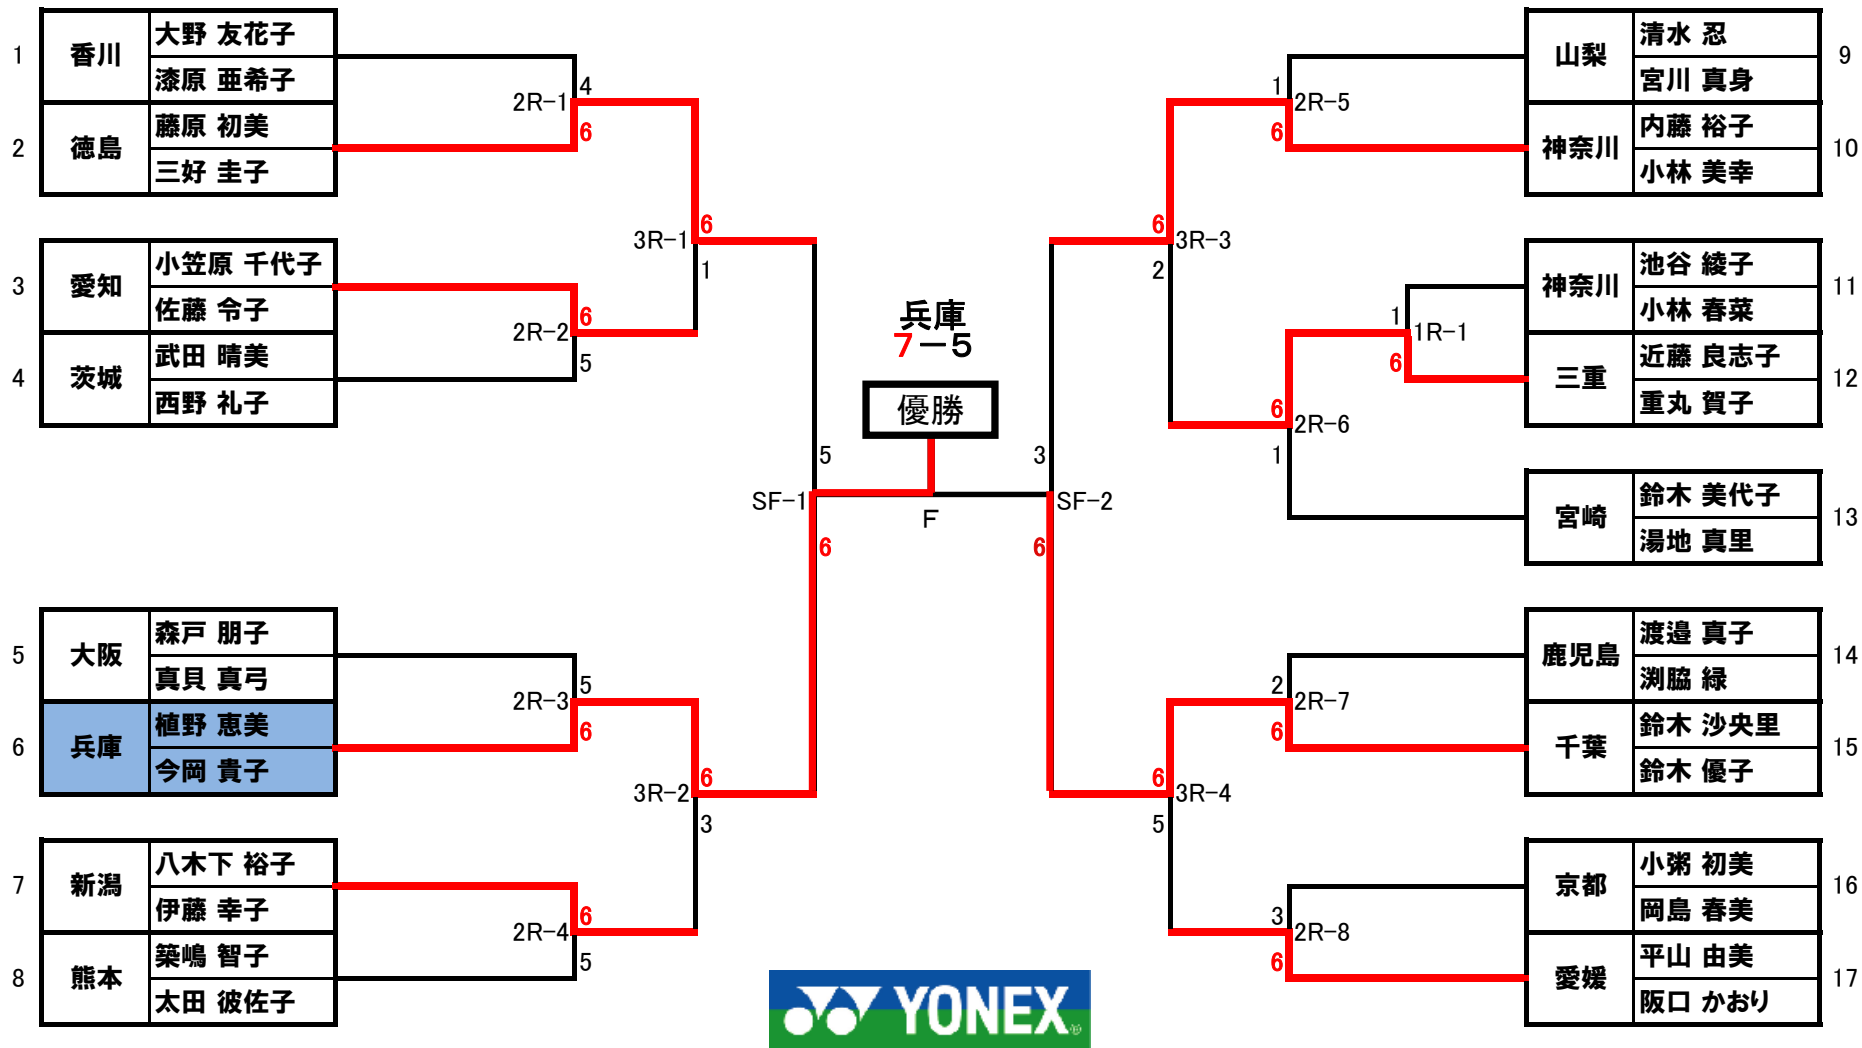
| | | |
|---|---|---|
| 1 | 香川 | 大野 友花子 |
| | | 漆原 亜希子 |
| 2 | 徳島 | 藤原 初美 |
| | | 三好 圭子 |
| 3 | 愛知 | 小笠原 千代子 |
| | | 佐藤 令子 |
| 4 | 茨城 | 武田 晴美 |
| | | 西野 礼子 |
| 5 | 大阪 | 森戸 朋子 |
| | | 真貝 真弓 |
| 6 | 兵庫 | 植野 恵美 |
| | | 今岡 貴子 |
| 7 | 新潟 | 八木下 裕子 |
| | | 伊藤 幸子 |
| 8 | 熊本 | 築嶋 智子 |
| | | 太田 彼佐子 |

| | | |
|---|---|---|
| 山梨 | 清水 忍 | 9 |
| | 宮川 真身 | |
| 神奈川 | 内藤 裕子 | 10 |
| | 小林 美幸 | |
| 神奈川 | 池谷 綾子 | 11 |
| | 小林 春菜 | |
| 三重 | 近藤 良志子 | 12 |
| | 重丸 賀子 | |
| 宮崎 | 鈴木 美代子 | 13 |
| | 湯地 真里 | |
| 鹿児島 | 渡邉 真子 | 14 |
| | 渕脇 緑 | |
| 千葉 | 鈴木 沙央里 | 15 |
| | 鈴木 優子 | |
| 京都 | 小粥 初美 | 16 |
| | 岡島 春美 | |
| 愛媛 | 平山 由美 | 17 |
| | 阪口 かおり | |

2R−1 4 6
2R−2 6 5
2R−3 5 6
2R−4 6 5
3R−1 6 1
3R−2 6 3
SF−1 5 6
兵庫
7−5
優勝
F
SF−2 3 6
3R−3 6 2
3R−4 6 5
2R−5 1 6
1R−1 1 6
2R−6 6 1
2R−7 2 6
2R−8 3 6

YONEX